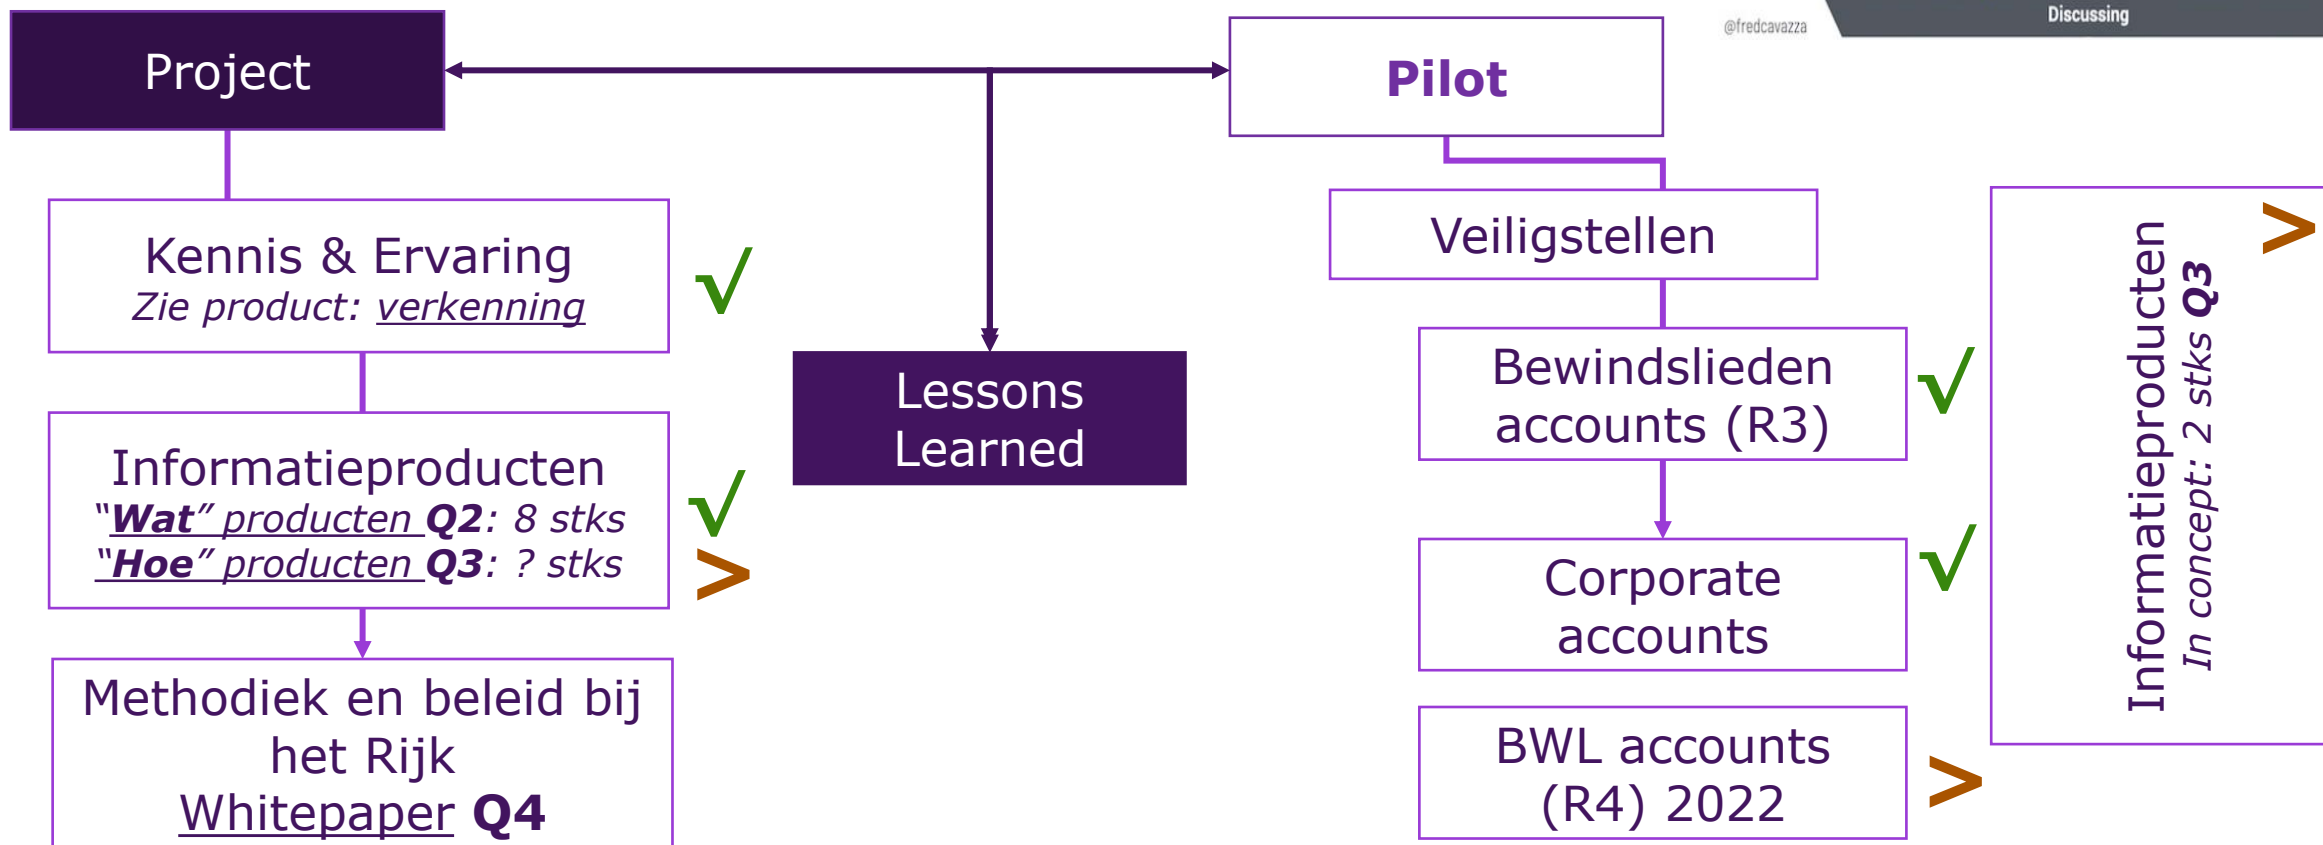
Project

Pilot

@fredcavazza

Discussing

Kennis & Ervaring
*Zie product: verkenning*

√

Lessons Learned

Veiligstellen

Informatieproducten
*"Wat" producten Q2: 8 stks*
*"Hoe" producten Q3: ? stks*

√

>

Bewindslieden accounts (R3)

√

Corporate accounts

√

Methodiek en beleid bij het Rijk
Whitepaper Q4

BWL accounts (R4) 2022

>

Informatieproducten
*In concept: 2 stks Q3*

>